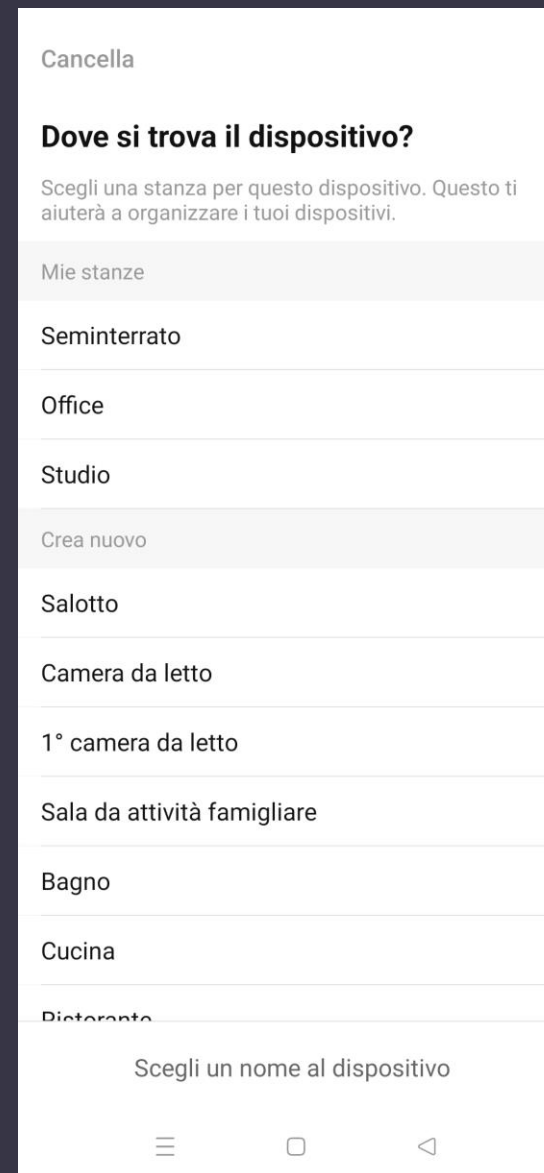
Cancella

Dove si trova il dispositivo?

Scegli una stanza per questo dispositivo. Questo ti aiuterà a organizzare i tuoi dispositivi.

Mie stanze

Seminterrato

Office

Studio

Crea nuovo

Salotto

Camera da letto

1° camera da letto

Sala da attività famigliare

Bagno

Cucina

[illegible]

Scegli un nome al dispositivo